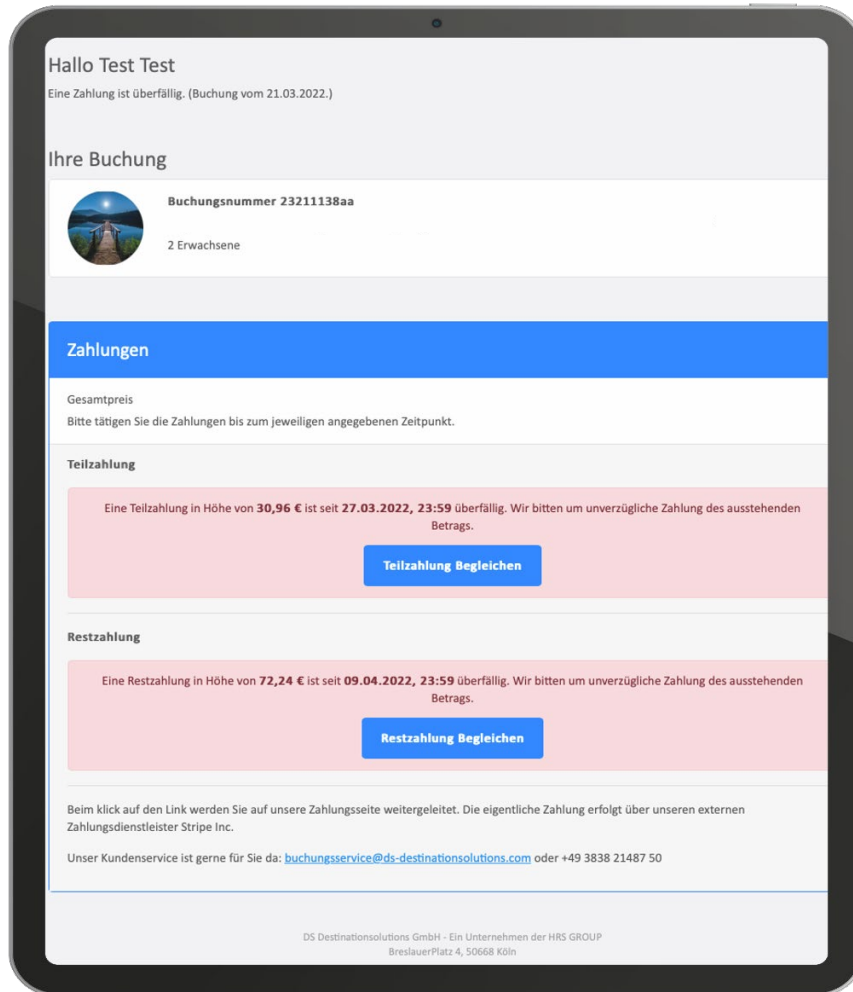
Hallo Test Test
Eine Zahlung ist überfällig. (Buchung vom 21.03.2022.)

Ihre Buchung

Buchungsnummer 23211138aa

2 Erwachsene

Zahlungen

Gesamtpreis
Bitte tätigen Sie die Zahlungen bis zum jeweiligen angegebenen Zeitpunkt.

Teilzahlung

Eine Teilzahlung in Höhe von 30,96 € ist seit 27.03.2022, 23:59 überfällig. Wir bitten um unverzügliche Zahlung des ausstehenden Betrags.

Teilzahlung Begleichen

Restzahlung

Eine Restzahlung in Höhe von 72,24 € ist seit 09.04.2022, 23:59 überfällig. Wir bitten um unverzügliche Zahlung des ausstehenden Betrags.

Restzahlung Begleichen

Beim klick auf den Link werden Sie auf unsere Zahlungsseite weitergeleitet. Die eigentliche Zahlung erfolgt über unseren externen Zahlungsdienstleister Stripe Inc.

Unser Kundenservice ist gerne für Sie da: buchungsservice@ds-destinationsolutions.com oder +49 3838 21487 50

DS Destinationsolutions GmbH - Ein Unternehmen der HRS GROUP
BreslauerPlatz 4, 50668 Köln